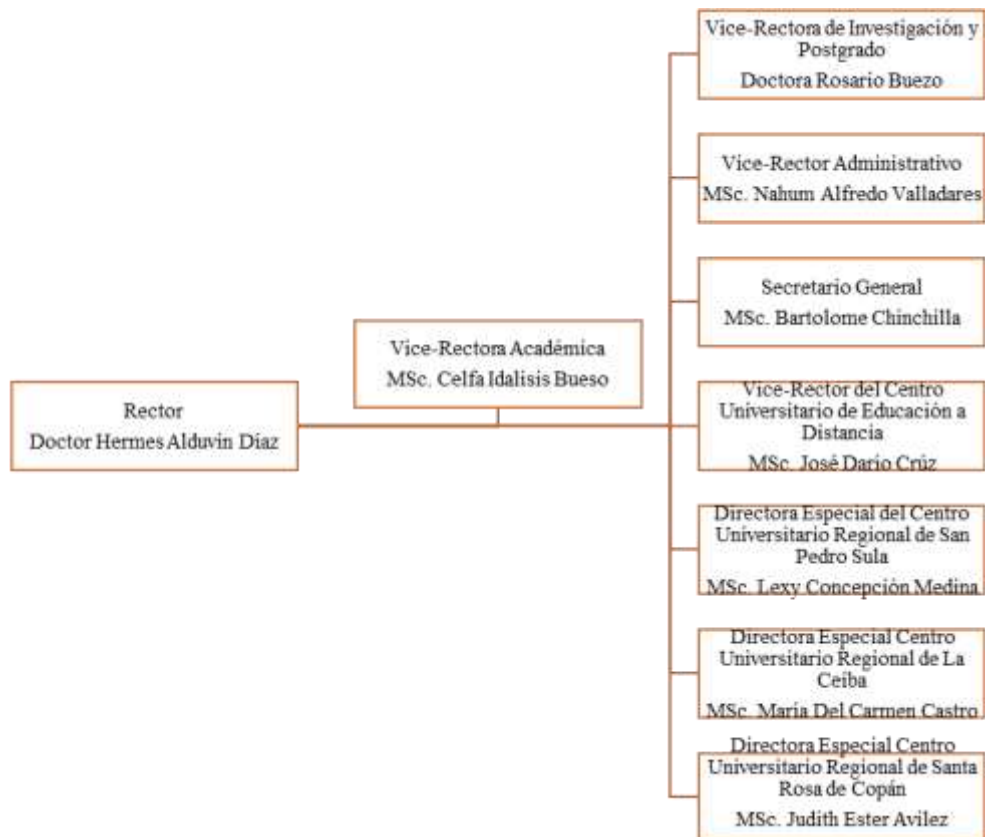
Rector
Doctor Hermes Alduvín Díaz

Vice-Rectora Académica
MSc. Celfa Idalisis Bueso

Vice-Rectora de Investigación y Postgrado
Doctora Rosario Buezo

Vice-Rector Administrativo
MSc. Nahum Alfredo Valladares

Secretario General
MSc. Bartolome Chinchilla

Vice-Rector del Centro Universitario de Educación a Distancia
MSc. José Darío Crúz

Directora Especial del Centro Universitario Regional de San Pedro Sula
MSc. Lexy Concepción Medina

Directora Especial Centro Universitario Regional de La Ceiba
MSc. María Del Carmen Castro

Directora Especial Centro Universitario Regional de Santa Rosa de Copán
MSc. Judith Ester Avilez